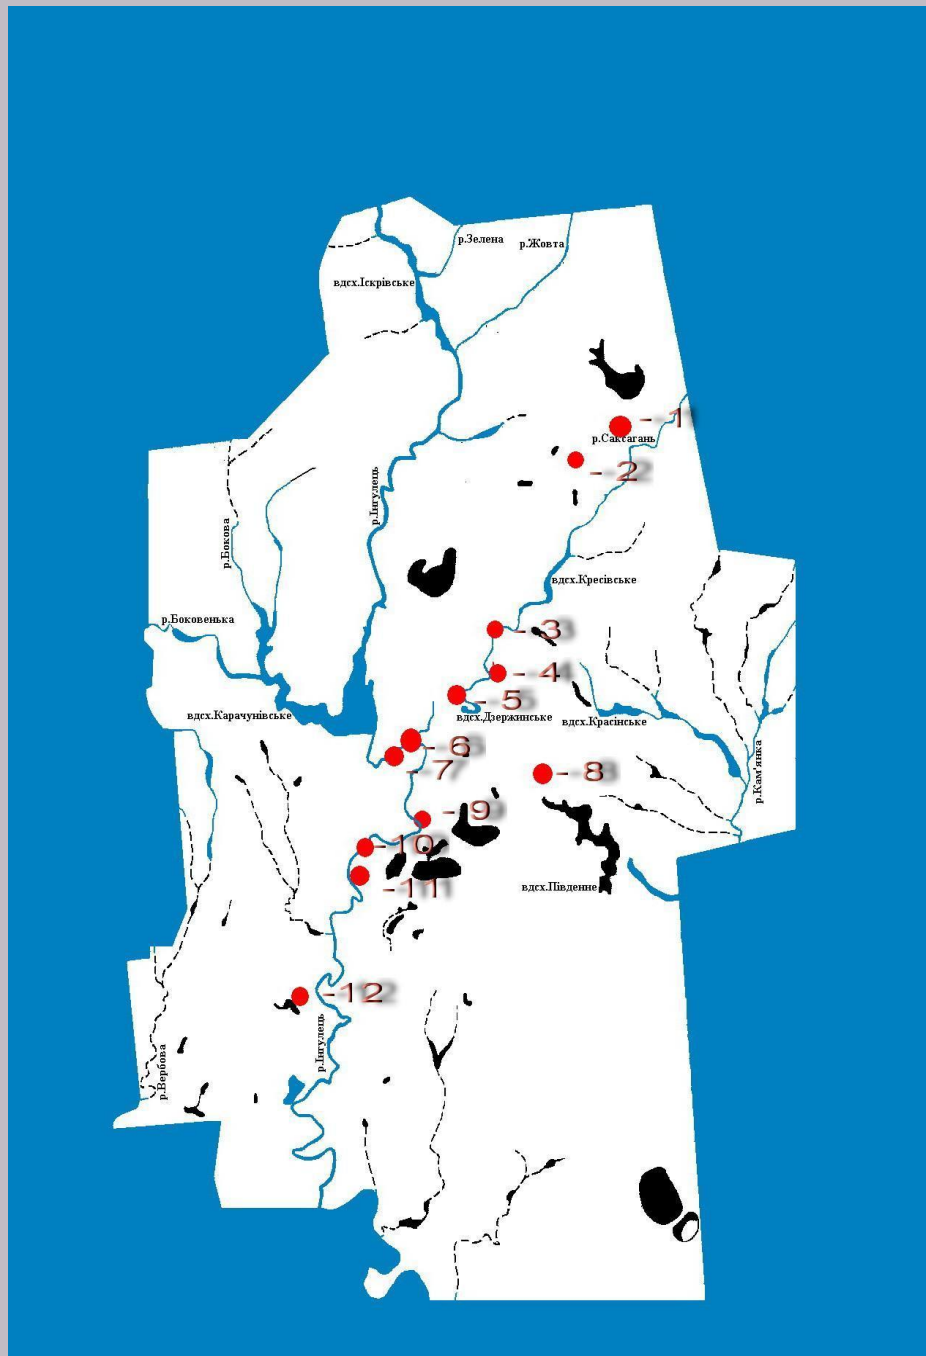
р.Зелена
р.Жовта
вдсх.Іскрівське
- 1
р.Саксагань
- 2
р.Інгулець
р.Бокова
вдсх.Кресівське
р.Боковенька
- 3
- 4
- 5
вдсх.Дзержинське
вдсх.Красінське
вдсх.Карачунівське
- 6
- 7
- 8
р.Кам'янка
- 9
- 10
- 11
вдсх.Південне
- 12
р.Інгулець
р.Вербова